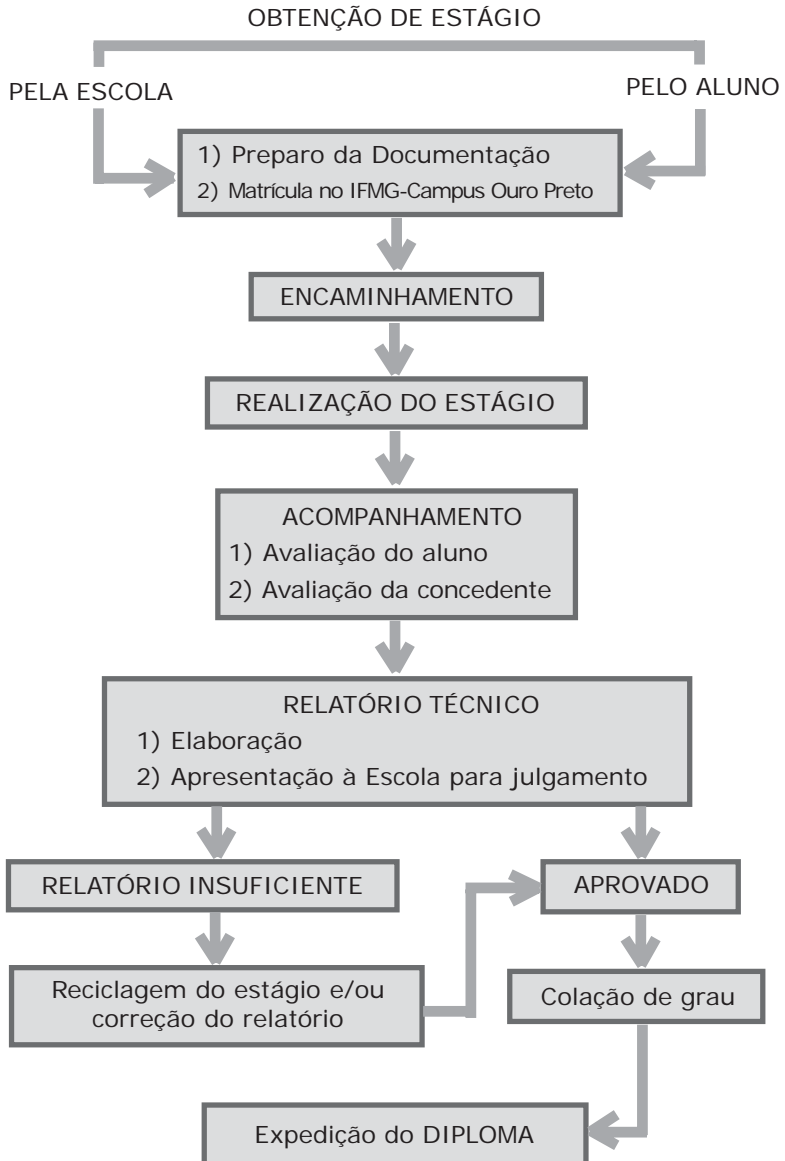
OBTENÇÃO DE ESTÁGIO

PELA ESCOLA

PELO ALUNO

1) Preparo da Documentação
2) Matrícula no IFMG-Campus Ouro Preto

ENCAMINHAMENTO

REALIZAÇÃO DO ESTÁGIO

ACOMPANHAMENTO
1) Avaliação do aluno
2) Avaliação da concedente

RELATÓRIO TÉCNICO
1) Elaboração
2) Apresentação à Escola para julgamento

RELATÓRIO INSUFICIENTE

APROVADO

Reciclagem do estágio e/ou correção do relatório

Colação de grau

Expedição do DIPLOMA